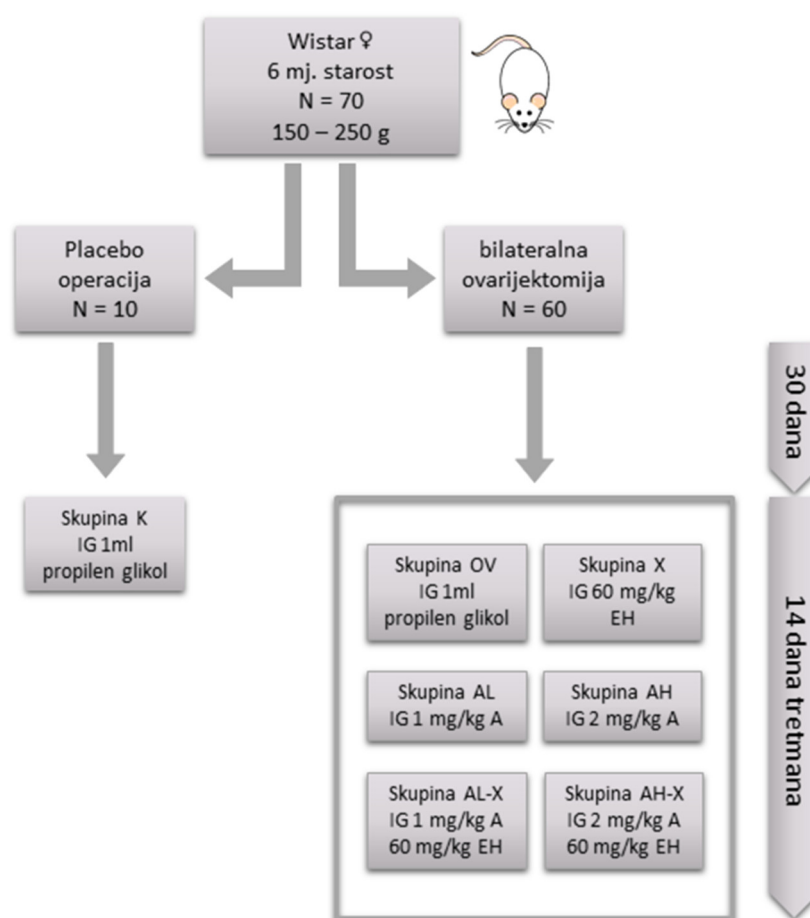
Wistar♀
6 mj. starost
N = 70
150 – 250 g

Placebo operacija
N = 10

bilateralna ovarijektomija
N = 60

30 dana

Skupina K
IG 1ml
propilen glikol

14 dana tretmana

Skupina OV
IG 1ml
propilen glikol

Skupina X
IG 60 mg/kg
EH

Skupina AL
IG 1 mg/kg A

Skupina AH
IG 2 mg/kg A

Skupina AL-X
IG 1 mg/kg A
60 mg/kg EH

Skupina AH-X
IG 2 mg/kg A
60 mg/kg EH